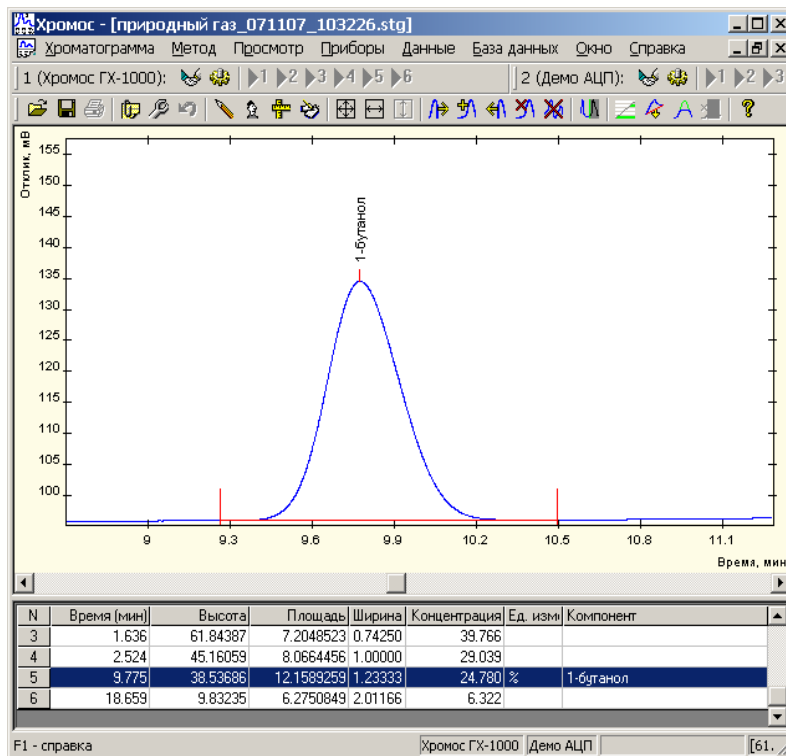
Хромос - [природный газ_071107_103226.stg]

Хроматограмма Метод Просмотр Приборы Данные База данных Окно Справка

1 (Хромос ГХ-1000): ▶1 ▶2 ▶3 ▶4 ▶5 ▶6 | 2 (Демо АЦП): ▶1 ▶2 ▶3

Отклик, мВ

155
150
145
140
135
130
125
120
115
110
105
100

1-бутанол

9 9.3 9.6 9.9 10.2 10.5 10.8 11.1

Время, мин

| N | Время (мин) | Высота | Площадь | Ширина | Концентрация | Ед. изм | Компонент |
|---|---|---|---|---|---|---|---|
| 3 | 1.636 | 61.84387 | 7.2048523 | 0.74250 | 39.766 | | |
| 4 | 2.524 | 45.16059 | 8.0664456 | 1.00000 | 29.039 | | |
| 5 | 9.775 | 38.53686 | 12.1589259 | 1.23333 | 24.780 | % | 1-бутанол |
| 6 | 18.659 | 9.83235 | 6.2750849 | 2.01166 | 6.322 | | |

F1 - справка | Хромос ГХ-1000 | Демо АЦП | [61,